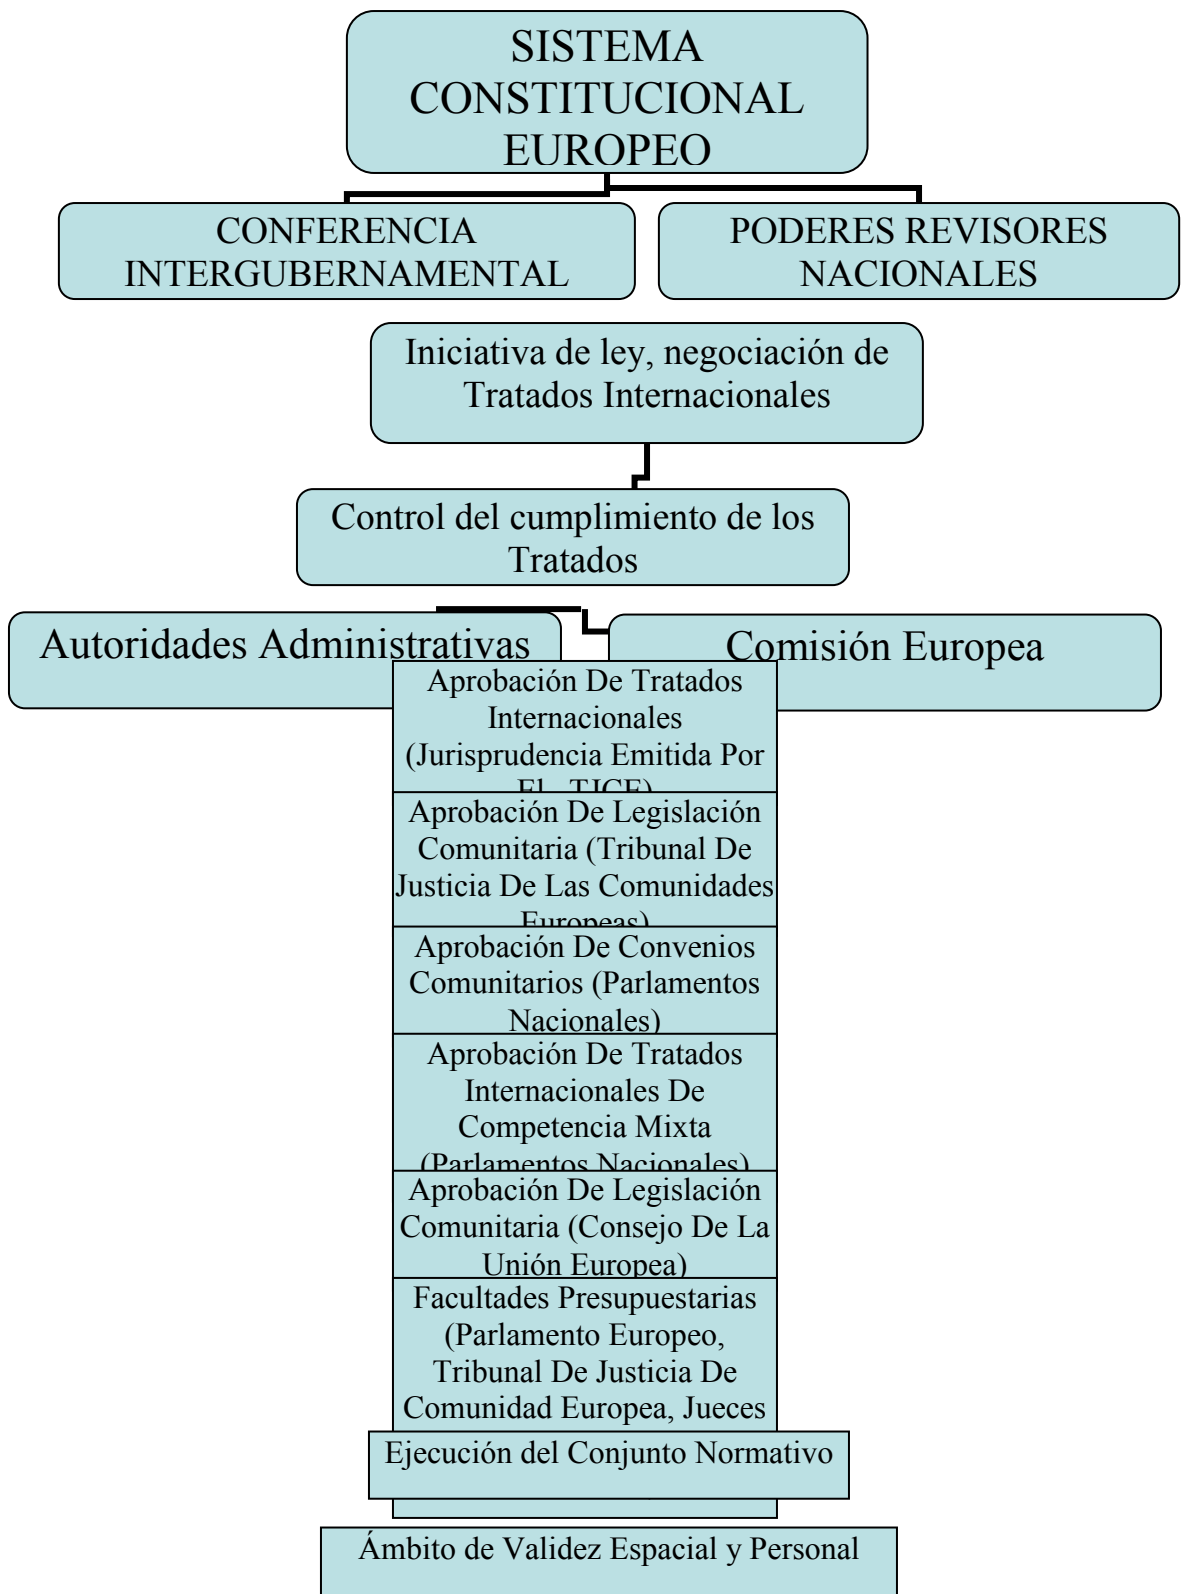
SISTEMA CONSTITUCIONAL EUROPEO

CONFERENCIA INTERGUBERNAMENTAL

PODERES REVISORES NACIONALES

Iniciativa de ley, negociación de Tratados Internacionales

Control del cumplimiento de los Tratados

Autoridades Administrativas

Comisión Europea

Aprobación De Tratados Internacionales (Jurisprudencia Emitida Por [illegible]

Aprobación De Legislación Comunitaria (Tribunal De Justicia De Las Comunidades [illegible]

Aprobación De Convenios Comunitarios (Parlamentos Nacionales)

Aprobación De Tratados Internacionales De Competencia Mixta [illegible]

Aprobación De Legislación Comunitaria (Consejo De La Unión Europea)

Facultades Presupuestarias (Parlamento Europeo, Tribunal De Justicia De Comunidad Europea, Jueces

Ejecución del Conjunto Normativo

Ámbito de Validez Espacial y Personal